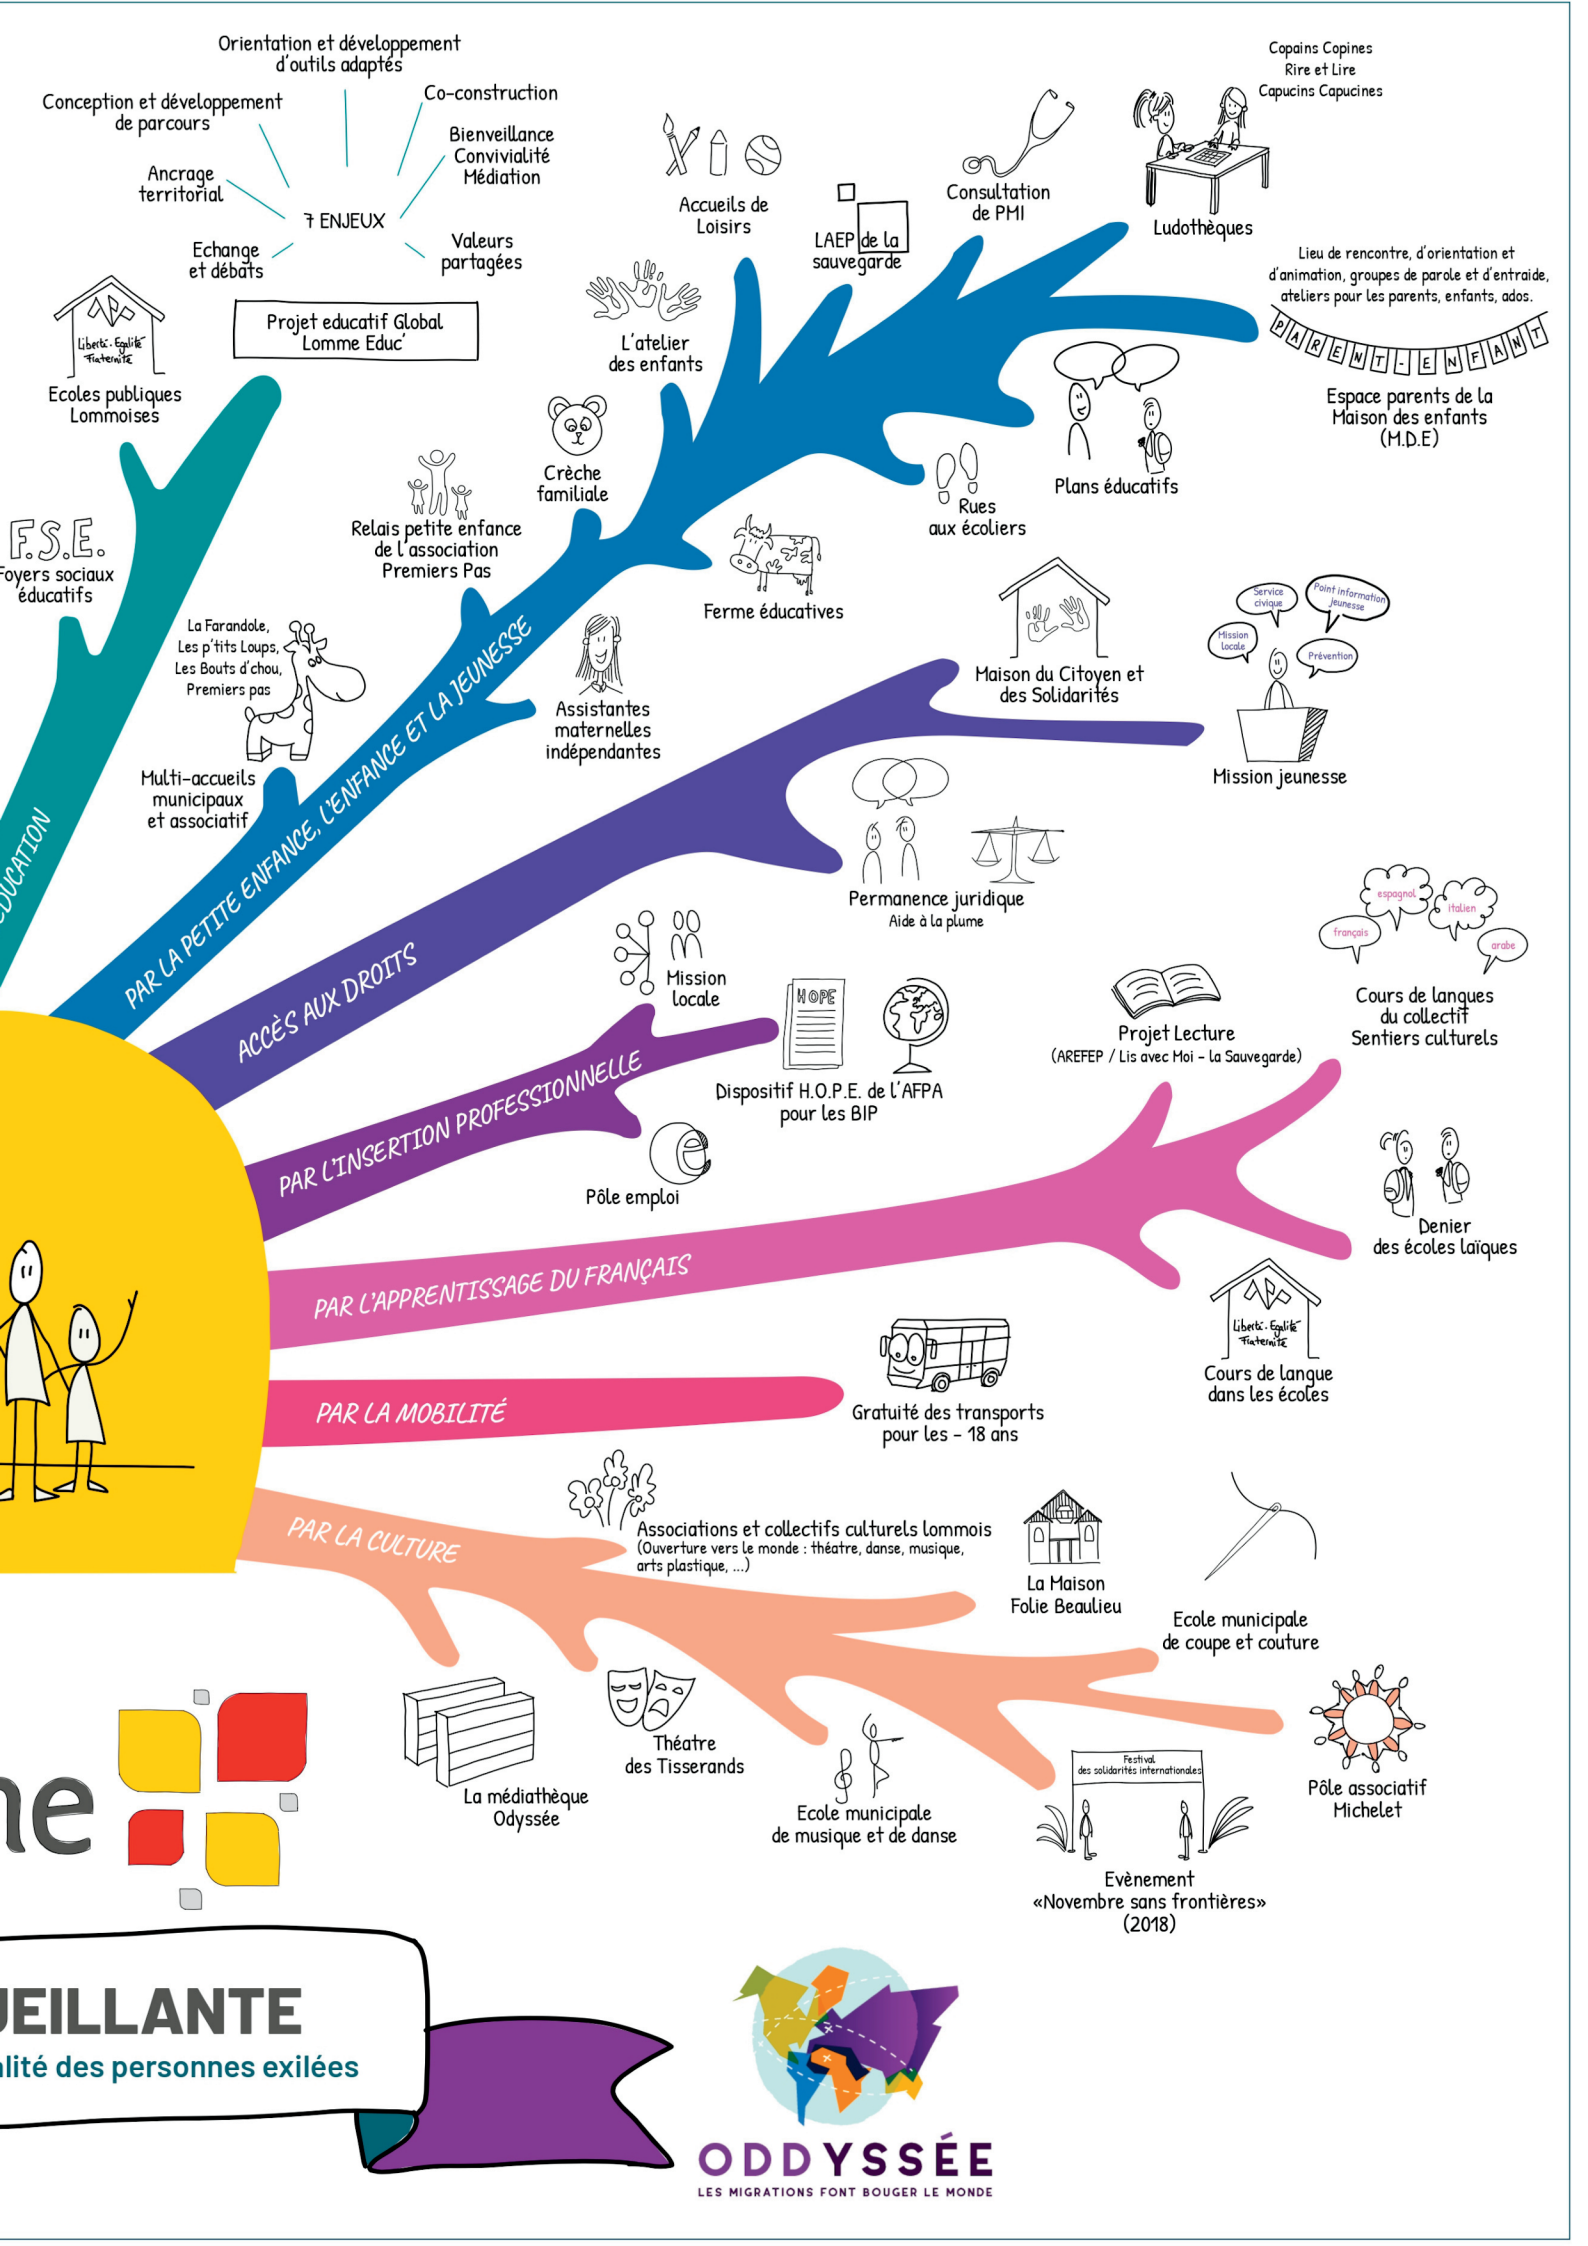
Orientation et développement d'outils adaptés

Conception et développement de parcours

Co-construction

Bienveillance
Convivialité
Médiation

Ancrage territorial

7 ENJEUX

Echange et débats

Valeurs partagées

Projet educatif Global Lomme Educ'

Liberté - Egalité Fraternité

Ecoles publiques Lommoises

F.S.E.
Foyers sociaux éducatifs

Accueils de Loisirs

LAEP de la sauvegarde

Consultation de PMI

Copains Copines
Rire et Lire
Capucins Capucines

Ludothèques

Lieu de rencontre, d'orientation et d'animation, groupes de parole et d'entraide, ateliers pour les parents, enfants, ados.

PARENT-ENFANT

Espace parents de la Maison des enfants (M.D.E)

L'atelier des enfants

Crèche familiale

Relais petite enfance de l'association Premiers Pas

Plans éducatifs

Rues aux écoliers

Ferme éducatives

La Farandole, Les p'tits Loups, Les Bouts d'chou, Premiers pas

Multi-accueils municipaux et associatif

Assistantes maternelles indépendantes

PAR LA PETITE ENFANCE, L'ENFANCE ET LA JEUNESSE

UCATION

Maison du Citoyen et des Solidarités

Service civique
Point information jeunesse
Mission locale
Prévention

Mission jeunesse

Permanence juridique
Aide à la plume

ACCÈS AUX DROITS

Mission locale

HOPE

Dispositif H.O.P.E. de l'AFPA pour les BIP

Pôle emploi

PAR L'INSERTION PROFESSIONNELLE

Projet Lecture
(AREFEP / Lis avec Moi - la Sauvegarde)

espagnol
italien
français
arabe

Cours de langues du collectif Sentiers culturels

Denier des écoles laïques

PAR L'APPRENTISSAGE DU FRANÇAIS

Liberté - Egalité Fraternité

Cours de langue dans les écoles

Gratuité des transports pour les - 18 ans

PAR LA MOBILITÉ

Associations et collectifs culturels lommois
(Ouverture vers le monde : théâtre, danse, musique, arts plastique, ...)

PAR LA CULTURE

La Maison Folie Beaulieu

Ecole municipale de coupe et couture

Pôle associatif Michelet

La médiathèque Odyssée

Théatre des Tisserands

Ecole municipale de musique et de danse

Festival des solidarités internationales

Evènement «Novembre sans frontières» (2018)

ne

UEILLANTE
alité des personnes exilées

ODDYSSÉE
LES MIGRATIONS FONT BOUGER LE MONDE